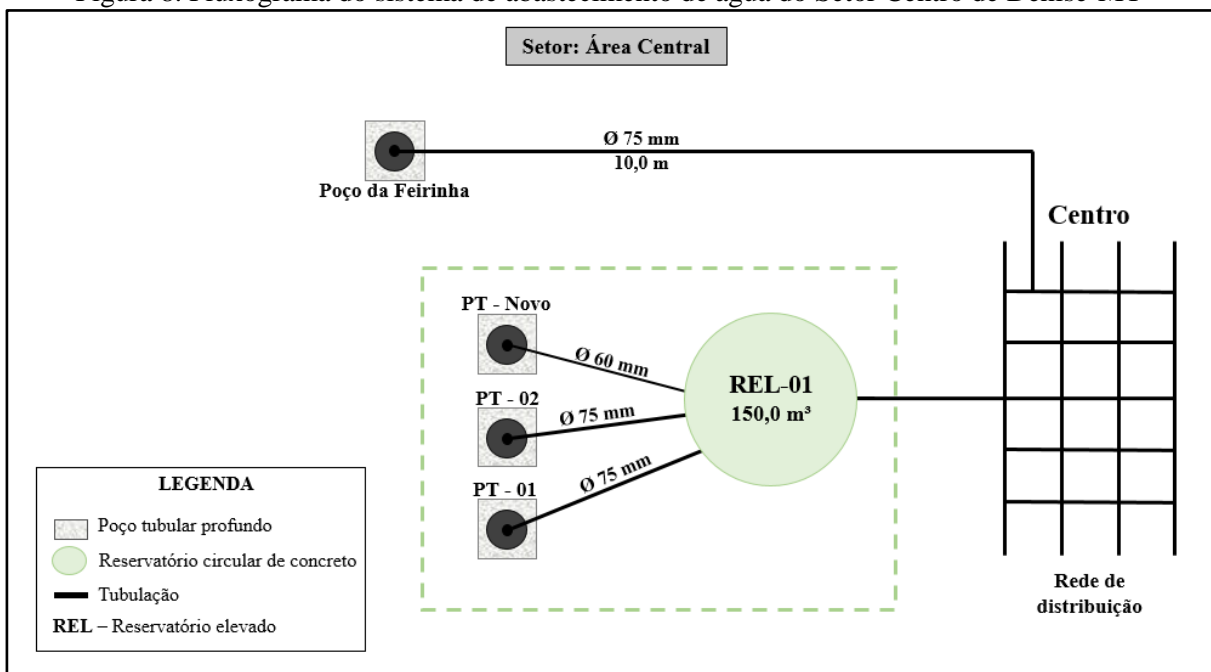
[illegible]

Setor: Área Central

Ø 75 mm
10,0 m

Poço da Feirinha

Centro

PT - Novo

Ø 60 mm

REL-01
150,0 m³

PT - 02

Ø 75 mm

Ø 75 mm

PT - 01

LEGENDA
Poço tubular profundo
Reservatório circular de concreto
Tubulação
REL – Reservatório elevado

Rede de distribuição